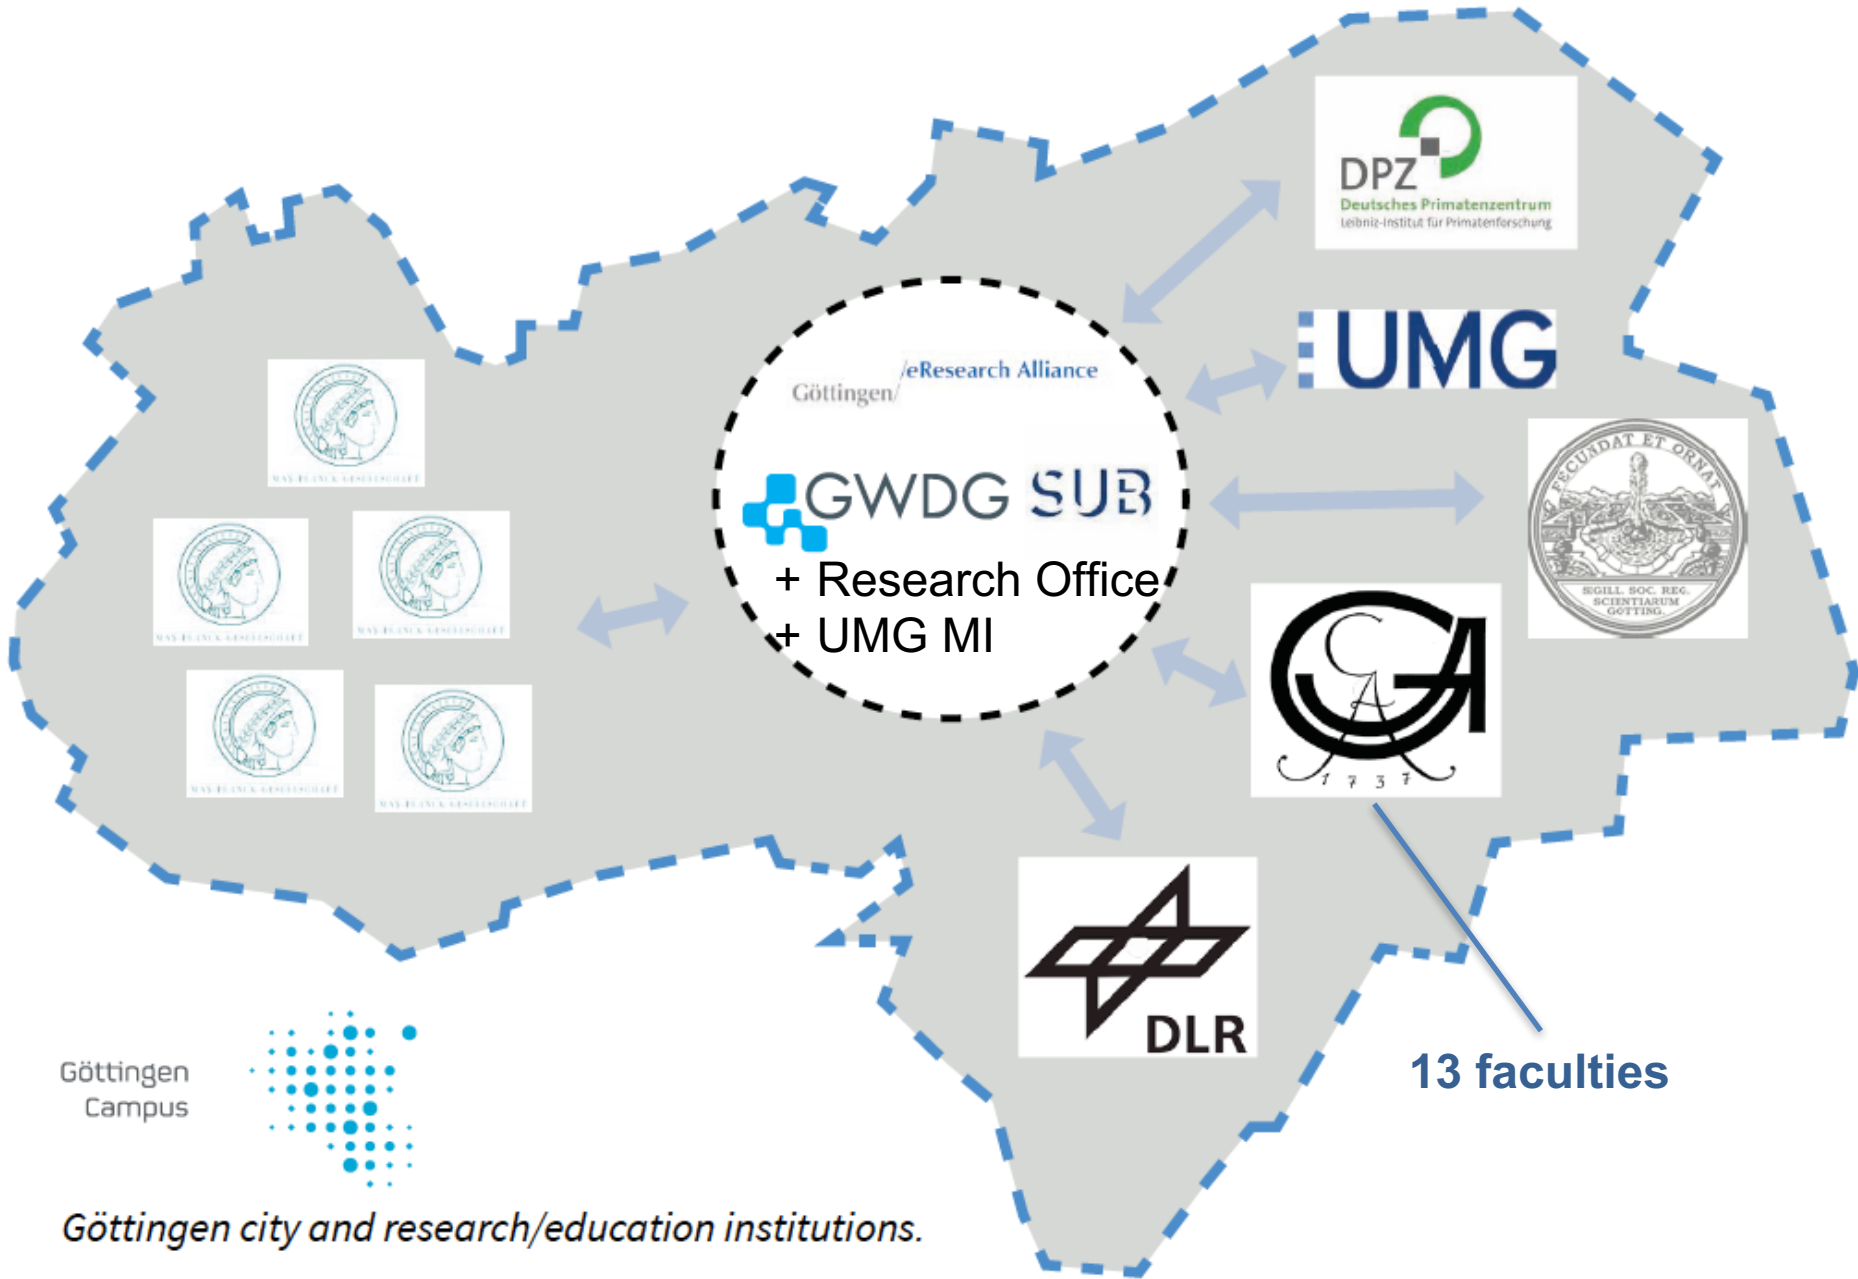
DPZ
Deutsches Primatenzentrum
Leibniz-Institut für Primatenforschung

Göttingen/ eResearch Alliance

UMG

GWDG SUB
+ Research Office
+ UMG MI

FECUNDAT ET ORNAT
SIGILL. SOC. REG. SCIENTIARUM GOTTING.

MAX-PLANCK-GESELLSCHAFT
MAX-PLANCK-GESELLSCHAFT
MAX-PLANCK-GESELLSCHAFT
MAX-PLANCK-GESELLSCHAFT
MAX-PLANCK-GESELLSCHAFT

GA
1 7 3 7

DLR

13 faculties

Göttingen Campus

Göttingen city and research/education institutions.